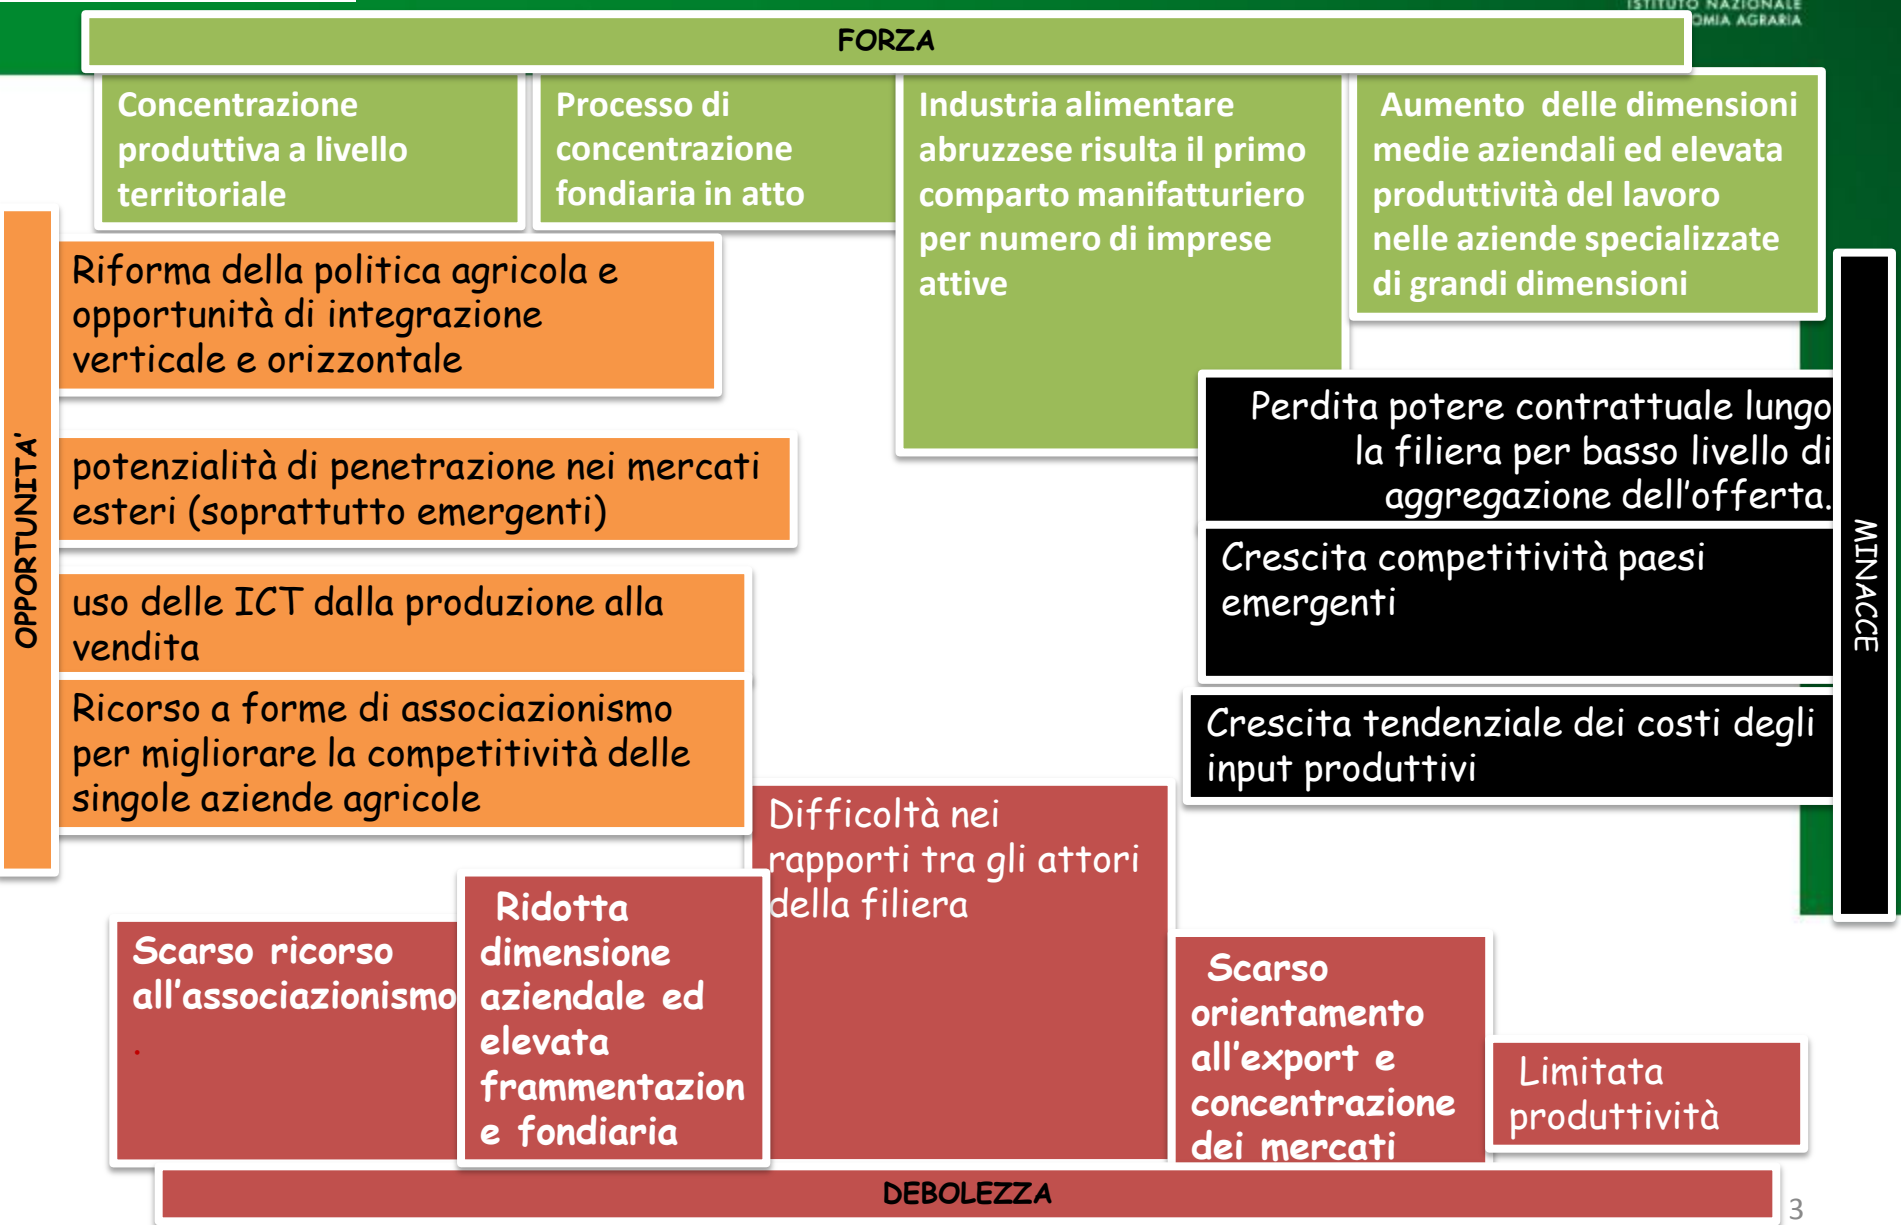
ISTITUTO NAZIONALE
OMIA AGRARIA

FORZA

Concentrazione produttiva a livello territoriale

Processo di concentrazione fondiaria in atto

Industria alimentare abruzzese risulta il primo comparto manifatturiero per numero di imprese attive

Aumento delle dimensioni medie aziendali ed elevata produttività del lavoro nelle aziende specializzate di grandi dimensioni

OPPORTUNITA'

Riforma della politica agricola e opportunità di integrazione verticale e orizzontale

potenzialità di penetrazione nei mercati esteri (soprattutto emergenti)

uso delle ICT dalla produzione alla vendita

Ricorso a forme di associazionismo per migliorare la competitività delle singole aziende agricole

MINACCE

Perdita potere contrattuale lungo la filiera per basso livello di aggregazione dell'offerta.

Crescita competitività paesi emergenti

Crescita tendenziale dei costi degli input produttivi

Difficoltà nei rapporti tra gli attori della filiera

Scarso ricorso all'associazionismo

Ridotta dimensione aziendale ed elevata frammentazion e fondiaria

Scarso orientamento all'export e concentrazione dei mercati

Limitata produttività

DEBOLEZZA

3